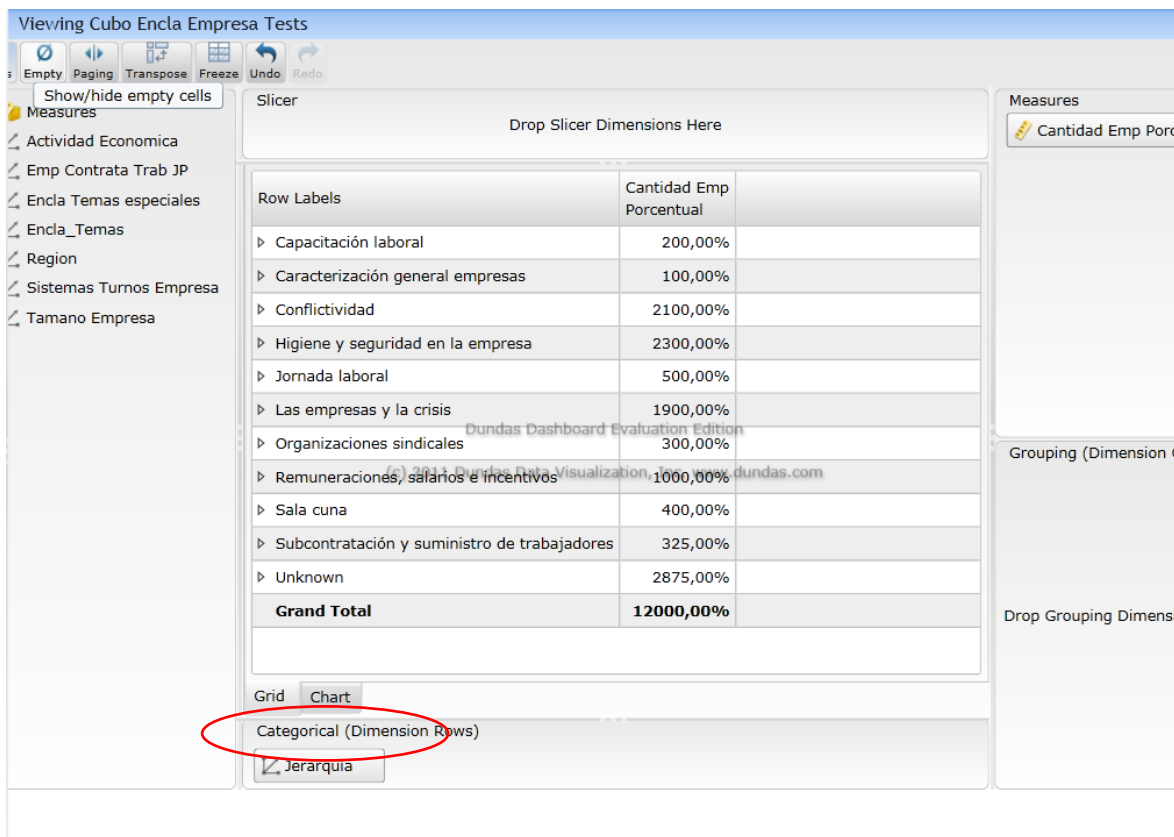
Viewing Cubo Encla Empresa Tests

s Empty Paging Transpose Freeze Undo Redo

Show/hide empty cells

Measures
Actividad Economica
Emp Contrata Trab JP
Encla Temas especiales
Encla_Temas
Region
Sistemas Turnos Empresa
Tamano Empresa

Slicer

Drop Slicer Dimensions Here

| Row Labels | Cantidad Emp Porcentual |
|---|---|
| Capacitación laboral | 200,00% |
| Caracterización general empresas | 100,00% |
| Conflictividad | 2100,00% |
| Higiene y seguridad en la empresa | 2300,00% |
| Jornada laboral | 500,00% |
| Las empresas y la crisis | 1900,00% |
| Organizaciones sindicales | 300,00% |
| Remuneraciones, salarios e incentivos | 1000,00% |
| Sala cuna | 400,00% |
| Subcontratación y suministro de trabajadores | 325,00% |
| Unknown | 2875,00% |
| **Grand Total** | **12000,00%** |

Dundas Dashboard Evaluation Edition
(c) 2011 Dundas Data Visualization, Inc. www.dundas.com

Grid Chart

Categorical (Dimension Rows)

Jerarquia

Measures

Cantidad Emp Porc

Grouping (Dimension C

Drop Grouping Dimens